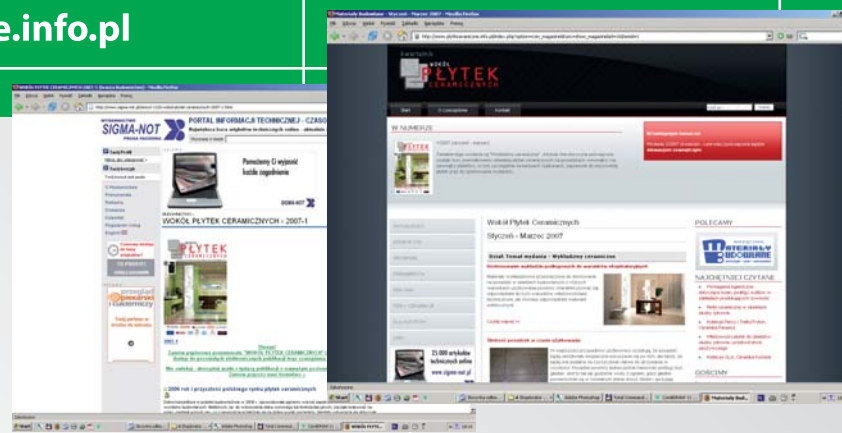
e.info.pl

SIGMA-NOT

PORTAL INFORMACJI TECHNICZNEJ - CZASO

Pomożemy Ci wyjaśnić każde zagadnienie

SIGMA-NOT

WOKÓŁ PŁYTEK CERAMICZNYCH > 2007-1

PŁYTEK

2006 rok i przyszłość polskiego rynku płytek ceramicznych

Start

WOKÓŁ PŁYTEK CERAMICZNYCH

W NUMERZE

Wokół Płytek Ceramicznych

Styczeń - Marzec 2007

POLECAMY

MATERIAŁY BUDOWLANE

NAJCHĘTNIEJ CZYTANE

25 000 artykułów technicznych online

www.sigma-not.pl

DOŁĄCZMY

Start

Start